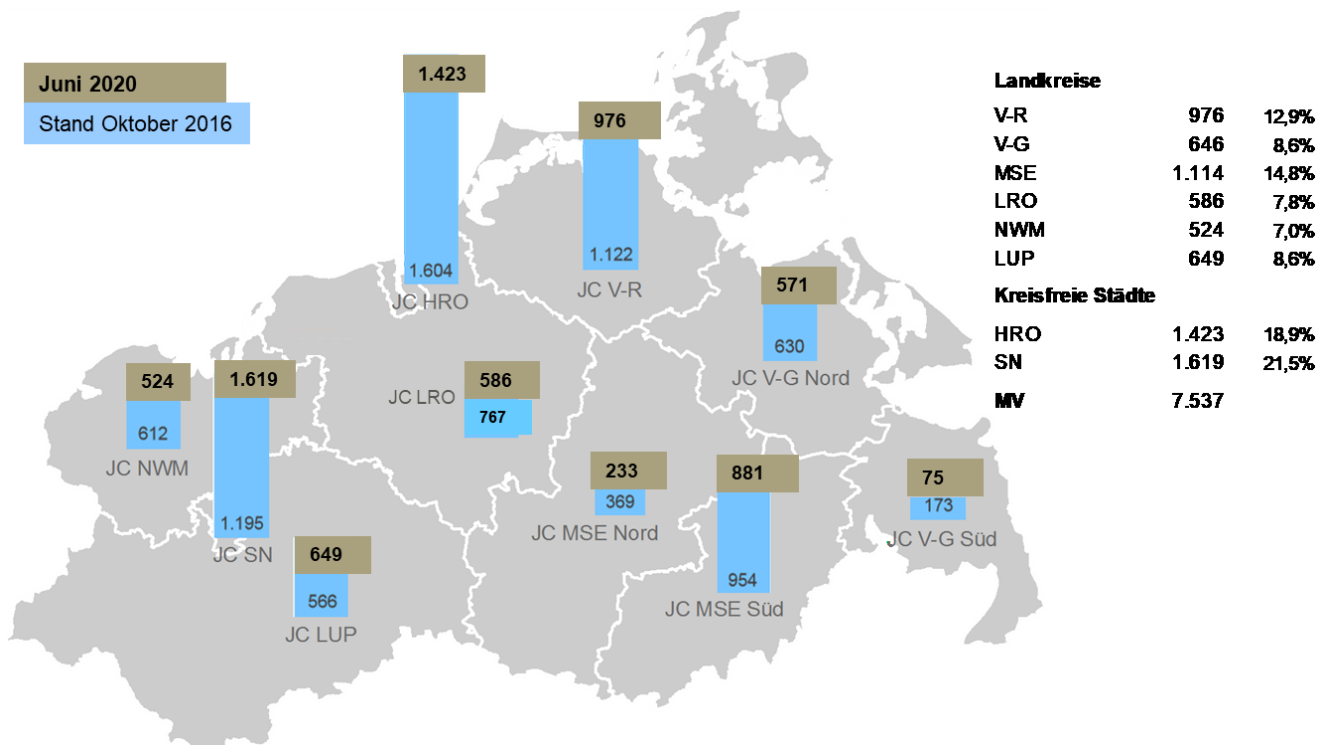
Juni 2020
Stand Oktober 2016

1.423
1.604
JC HRO

976
1.122
JC V-R

571
630
JC V-G Nord

524
612
JC NWM

1.619
1.195
JC SN

586
767
JC LRO

233
369
JC MSE Nord

881
954
JC MSE Süd

75
173
JC V-G Süd

649
566
JC LUP

Landkreise

| | | |
|---|---|---|
| V-R | 976 | 12,9% |
| V-G | 646 | 8,6% |
| MSE | 1.114 | 14,8% |
| LRO | 586 | 7,8% |
| NWM | 524 | 7,0% |
| LUP | 649 | 8,6% |

Kreisfreie Städte

| | | |
|---|---|---|
| HRO | 1.423 | 18,9% |
| SN | 1.619 | 21,5% |
| MV | 7.537 | |